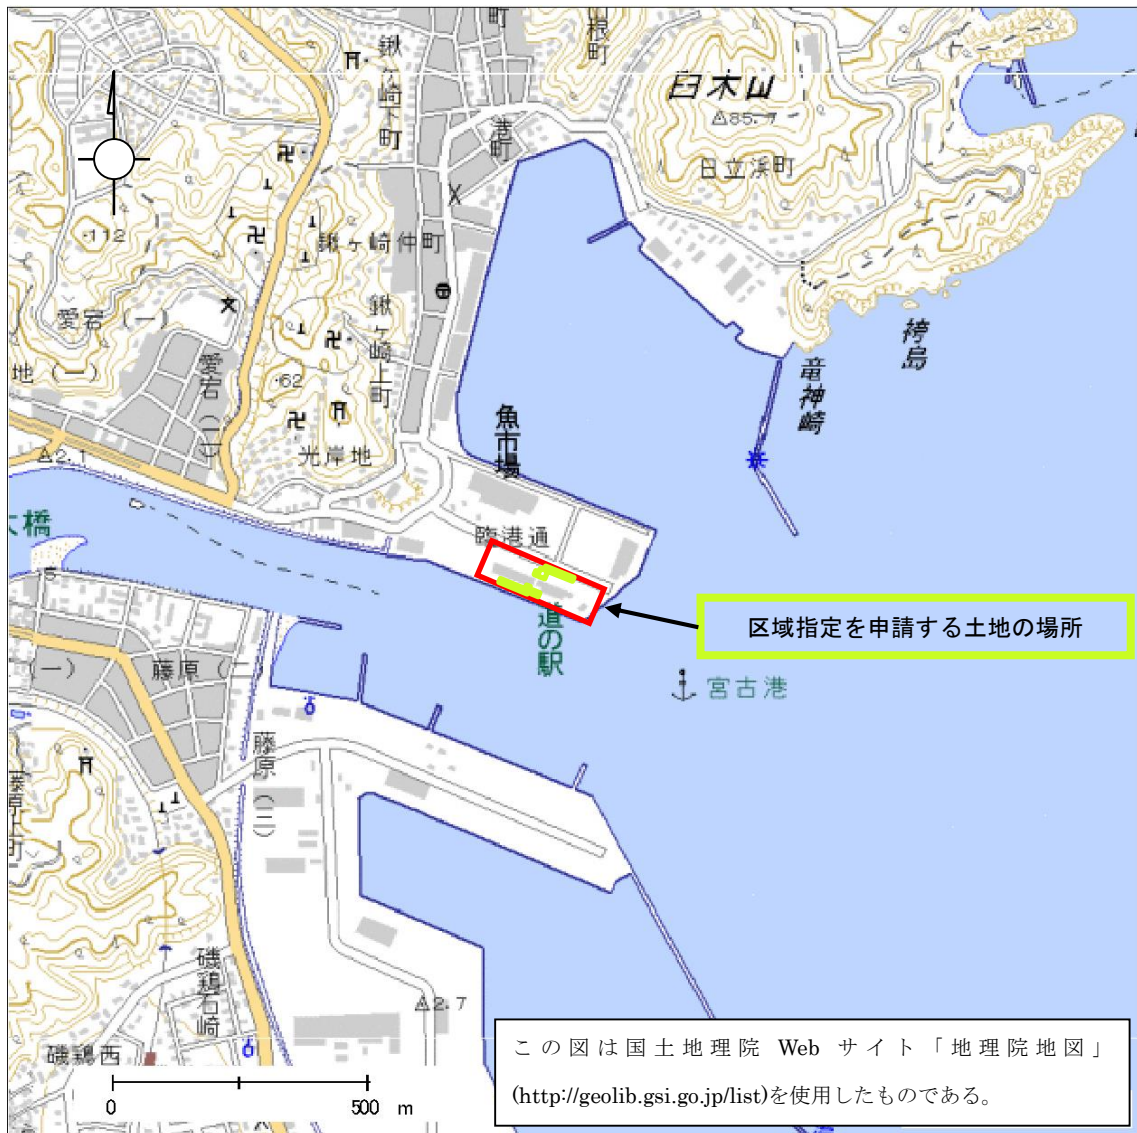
町
根町
鍬ヶ崎下町
白木山
△85.7
日立浜町
港町
112
鍬ヶ崎仲町
鍬ヶ崎上町
愛宕(一)
愛宕(二)
地(一)
62
光岸地
魚市場
竜神崎
待島
△2.1
大橋
臨港通
道の駅
区域指定を申請する土地の場所
宮古港
(一)
藤原(二)
藤原(三)
藤原上町
磯鶏石崎
磯鶏西
△2.7
0
500 m
この図は国土地理院 Web サイト「地理院地図」(http://geolib.gsi.go.jp/list)を使用したものである。